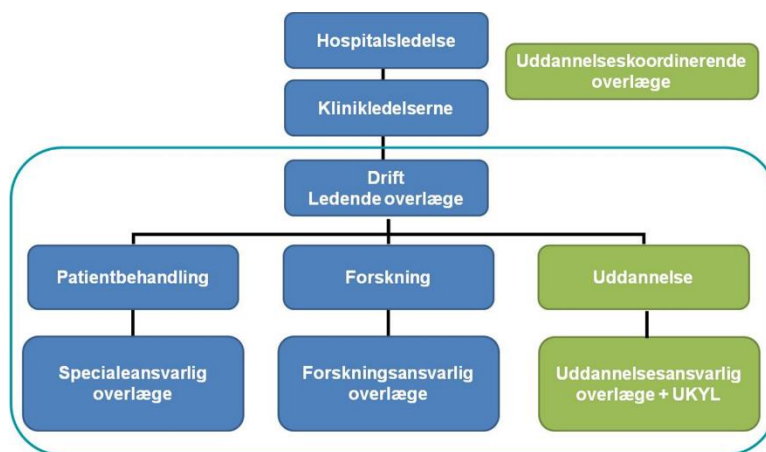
Hospitalsledelse

Uddannelseskoordinerende overlæge

Klinikledelserne

Drift
Ledende overlæge

Patientbehandling

Forskning

Uddannelse

Specialeansvarlig overlæge

Forskningsansvarlig overlæge

Uddannelsesansvarlig overlæge + UKYL